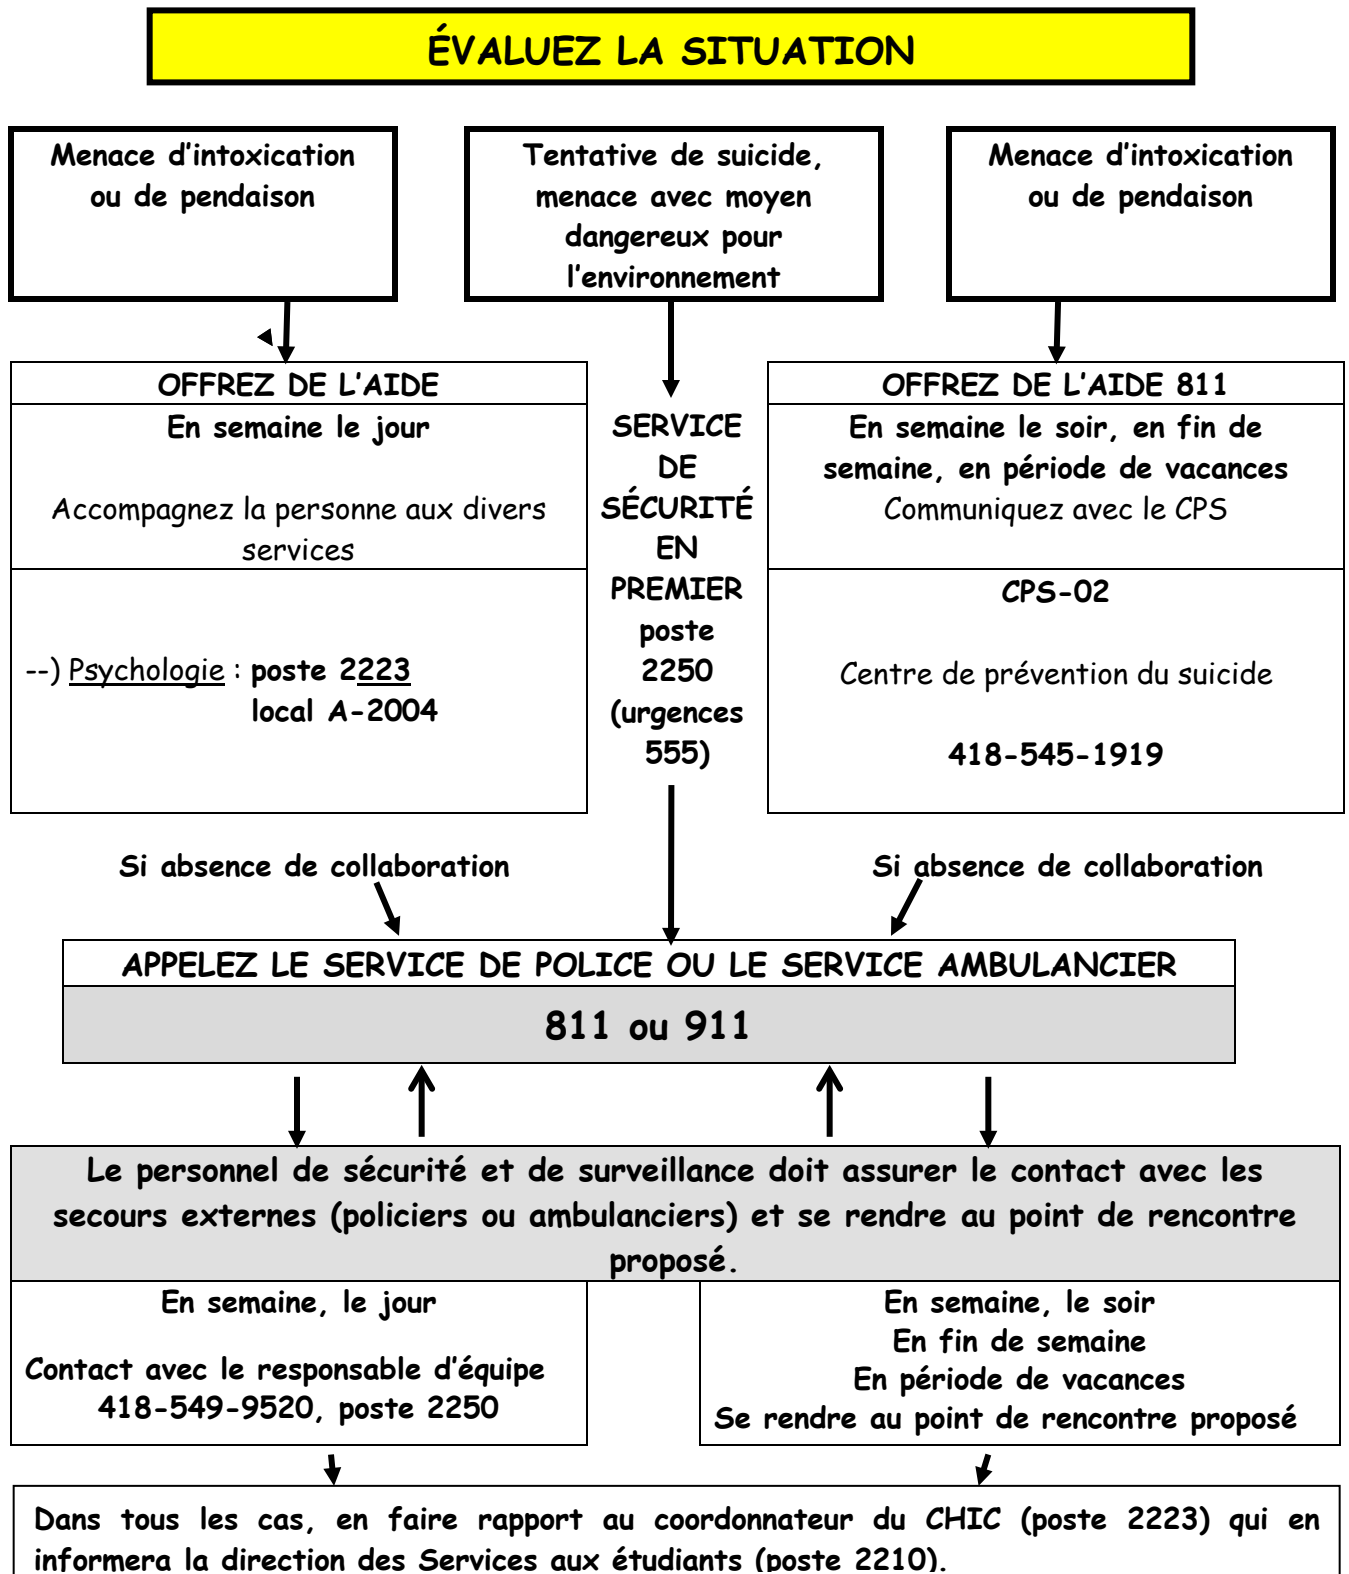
ÉVALUEZ LA SITUATION

Menace d'intoxication ou de pendaison

Tentative de suicide, menace avec moyen dangereux pour l'environnement

Menace d'intoxication ou de pendaison

OFFREZ DE L'AIDE

En semaine le jour

Accompagnez la personne aux divers services

--) Psychologie : poste 2223
local A-2004

SERVICE DE SÉCURITÉ EN PREMIER poste 2250 (urgences 555)

OFFREZ DE L'AIDE 811

En semaine le soir, en fin de semaine, en période de vacances
Communiquez avec le CPS

CPS-02

Centre de prévention du suicide

418-545-1919

Si absence de collaboration

Si absence de collaboration

APPELEZ LE SERVICE DE POLICE OU LE SERVICE AMBULANCIER

811 ou 911

Le personnel de sécurité et de surveillance doit assurer le contact avec les secours externes (policiers ou ambulanciers) et se rendre au point de rencontre proposé.

En semaine, le jour

Contact avec le responsable d'équipe
418-549-9520, poste 2250

En semaine, le soir
En fin de semaine
En période de vacances
Se rendre au point de rencontre proposé

Dans tous les cas, en faire rapport au coordonnateur du CHIC (poste 2223) qui en informera la direction des Services aux étudiants (poste 2210).